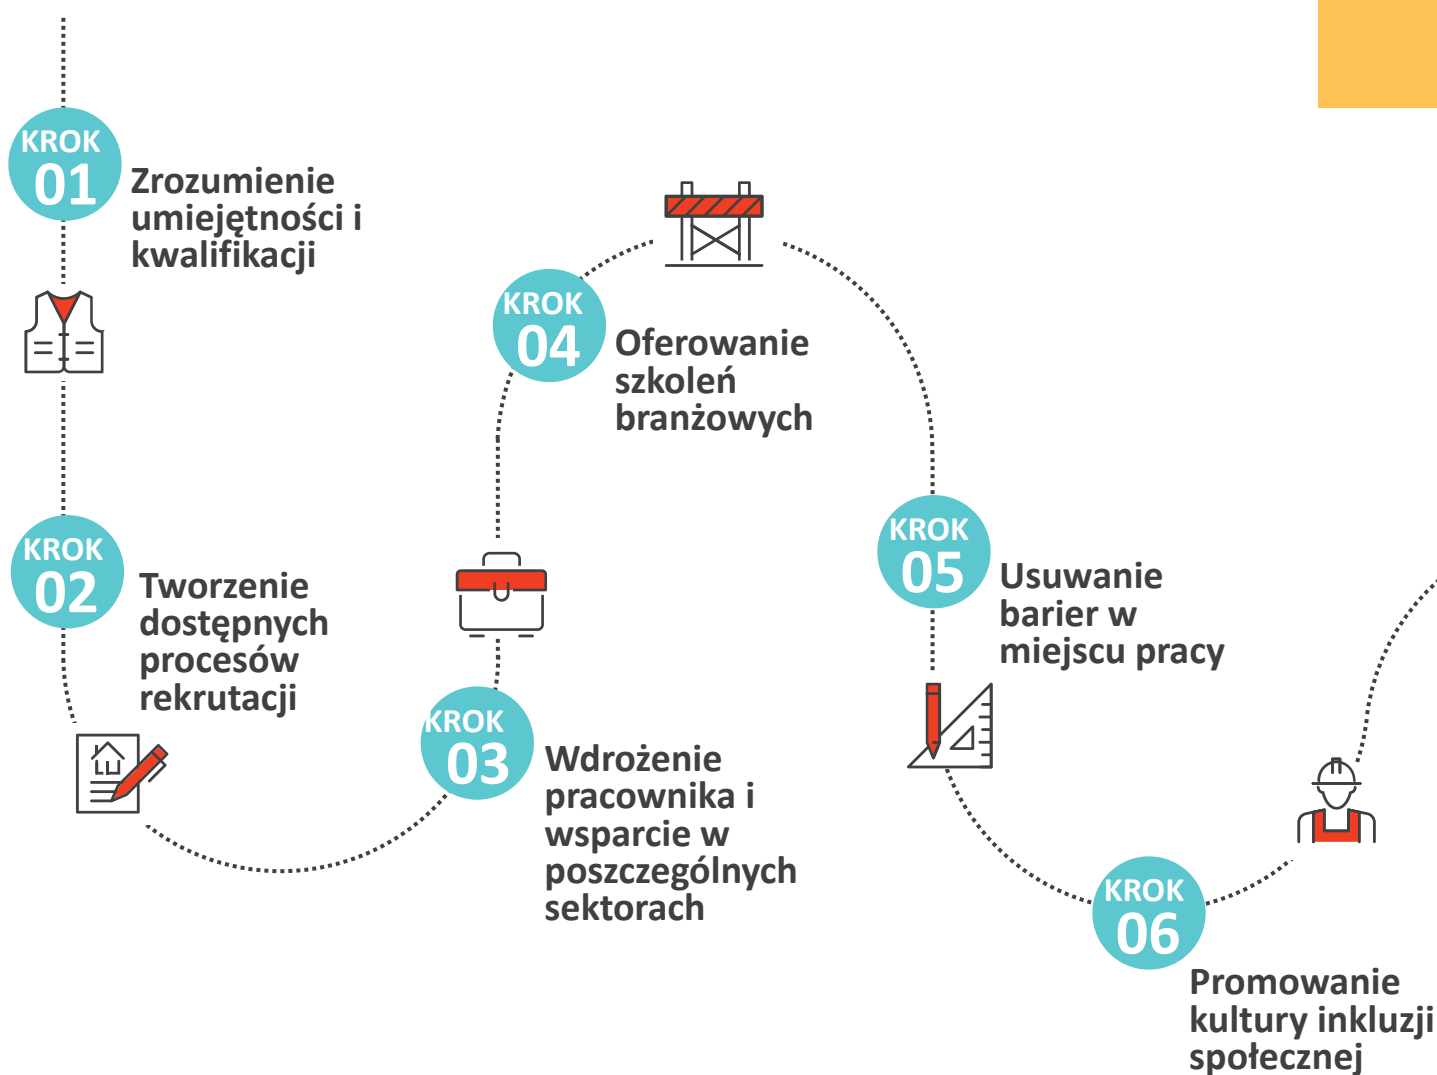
KROK 01
Zrozumienie umiejętności i kwalifikacji

KROK 02
Tworzenie dostępnych procesów rekrutacji

KROK 03
Wdrożenie pracownika i wsparcie w poszczególnych sektorach

KROK 04
Oferowanie szkoleń branżowych

KROK 05
Usuwanie barier w miejscu pracy

KROK 06
Promowanie kultury inkluzji społecznej